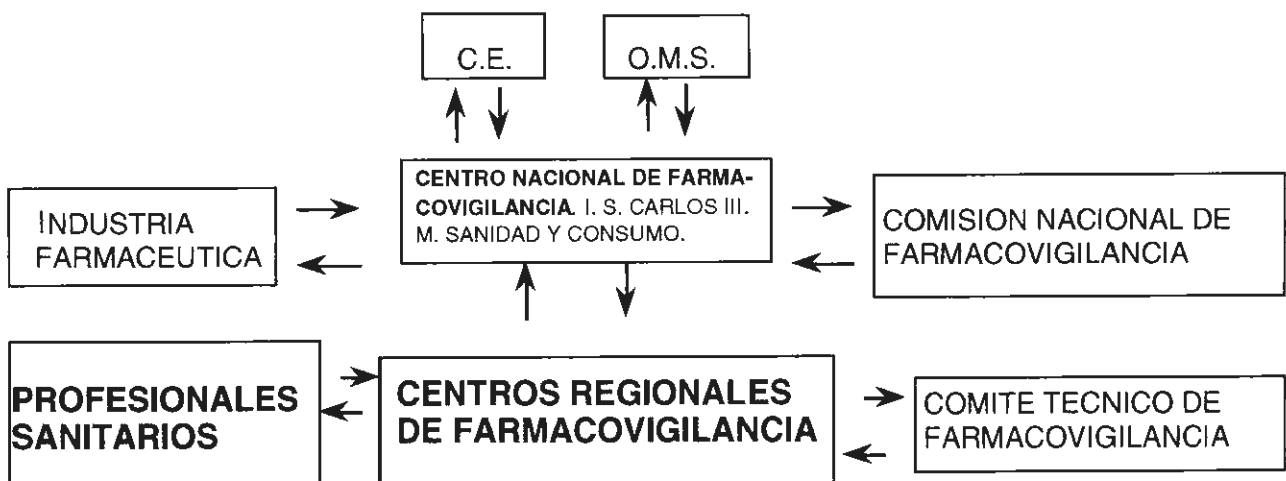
C.E.

O.M.S.

INDUSTRIA FARMACEUTICA

CENTRO NACIONAL DE FARMACOVIGILANCIA. I. S. CARLOS III. M. SANIDAD Y CONSUMO.

COMISION NACIONAL DE FARMACOVIGILANCIA

PROFESIONALES SANITARIOS

CENTROS REGIONALES DE FARMACOVIGILANCIA

COMITE TECNICO DE FARMACOVIGILANCIA